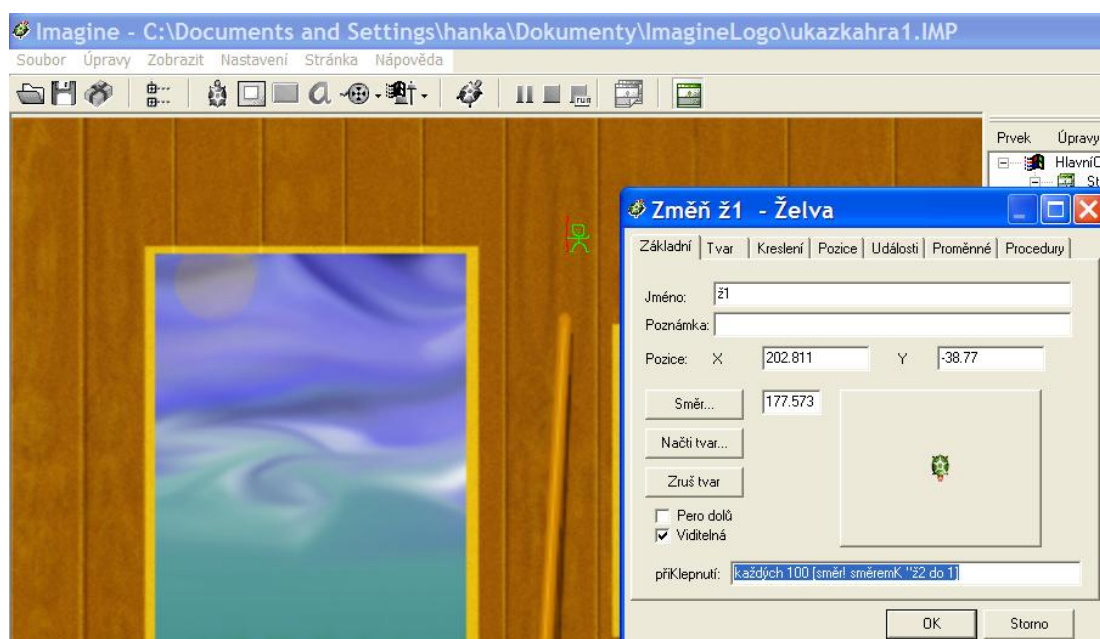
Imagine - C:\Documents and Settings\hanka\Dokumenty\ImagineLogo\ukazkahra1.IMP

Soubor Úpravy Zobrazit Nastavení Stránka Nápověda

Prvek Úpravy
HlavníO
St

Změň ž1 - Želva

Základní | Tvar | Kreslení | Pozice | Události | Proměnné | Procedury

Jméno: ž1
Poznámka:
Pozice: X 202.811 Y -38.77
Směr... 177.573
Načti tvar...
Zruš tvar
Pero dolů
Viditelná
příKlepnutí: každých 100 [směr! směremK "ž2 do 1]

OK Storno